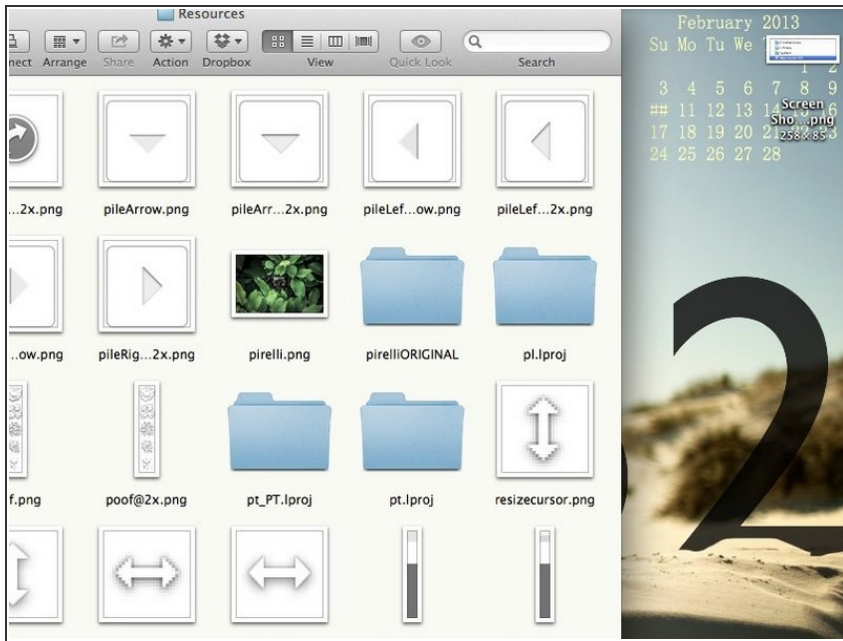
Resources

nect Arrange Share Action Dropbox View Quick Look Search

...2x.png pileArrow.png pileArr...2x.png pileLef...ow.png pileLef...2x.png

...ow.png pileRig...2x.png pirelli.png pirelliORIGINAL pl.lproj

f.png poof@2x.png pt_PT.lproj pt.lproj resizecursor.png

February 2013
Su Mo Tu We

3 4 5 6 7 8 9
## 11 12 13 14 15 16
17 18 19 20 21 22 23
24 25 26 27 28

Screen Sho...png
258 × 85

2